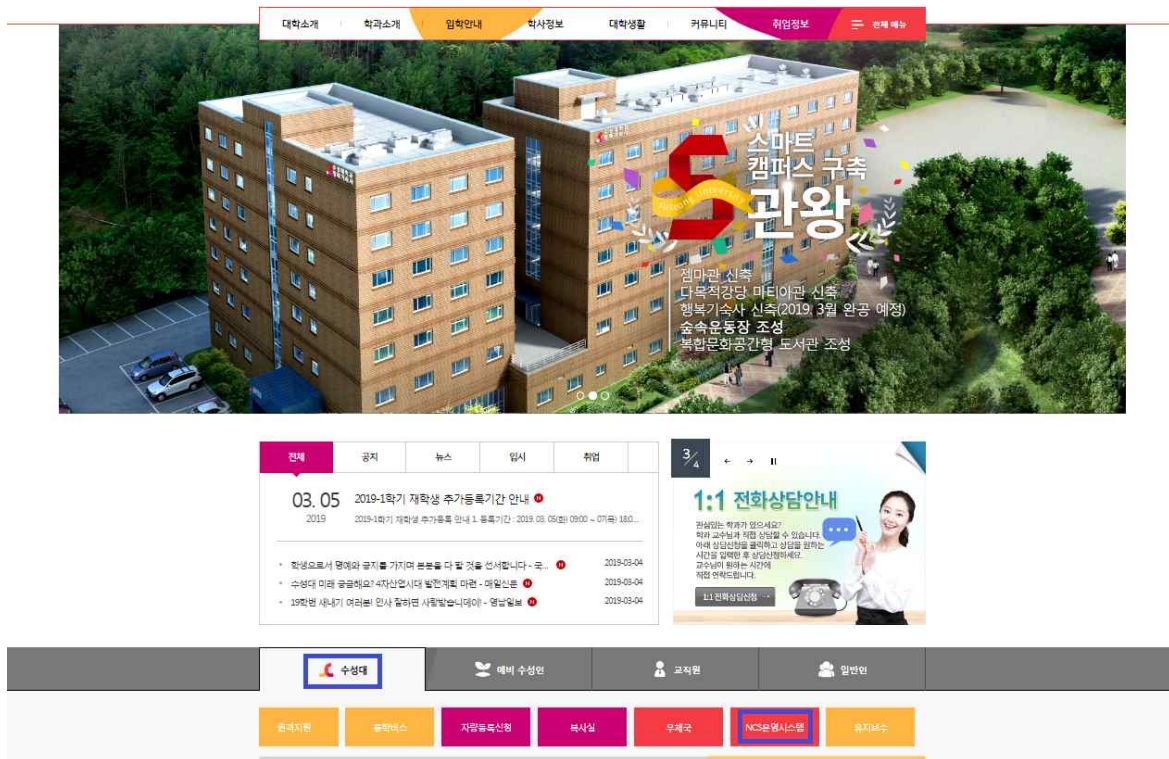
대학소개 학과소개 입학안내 학사정보 대학생활 커뮤니티 취업정보 전체 메뉴

스마트 캠퍼스 구축
S 관왕

젬마관 신축
다목적강당 마티아관 신축
행복기숙사 신축(2019. 3월 완공 예정)
숲속운동장 조성
복합문화공간형 도서관 조성

전체 공지 뉴스 입시 취업

03. 05
2019
2019-1학기 재학생 추가등록기간 안내
2019-1학기 재학생 추가등록 안내 1. 등록기간 : 2019. 03. 05(화) 09:00 ~ 07(목) 18:0...

학생으로서 명예와 긍지를 가지며 본분을 다 할 것을 선서합니다 - 국... 2019-03-04
수성대 미래 궁금해요? 4차산업시대 발전계획 마련 - 매일신문 2019-03-04
19학번 새내기 여러분! 인사 잘하면 사랑받습니데이! - 영남일보 2019-03-04

3/4

1:1 전화상담안내
관심있는 학과가 있으세요?
학과 교수님과 직접 상담할 수 있습니다.
아래 상담신청을 클릭하고 상담을 원하는 시간을 입력한 후 상담신청하세요.
교수님이 원하는 시간에 직접 연락드립니다.
1:1 전화상담신청

수성대 예비 수성인 교직원 일반인

원격지원 통학버스 자랑통독신청 복사실 우체국 NCS운영시스템 유지보수